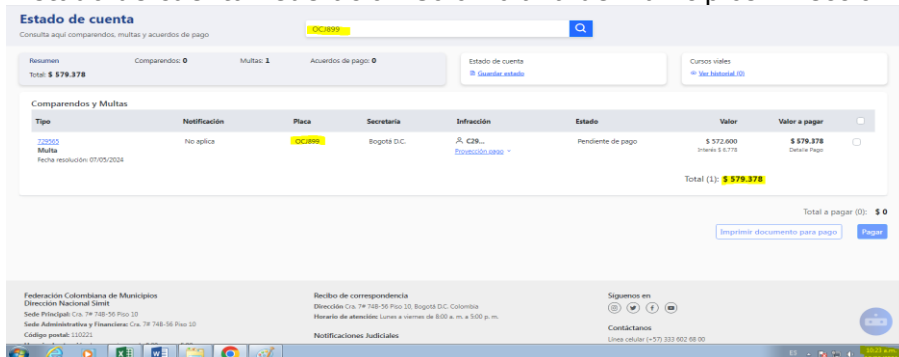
Estado de cuenta
Consulta aquí comparendos, multas y acuerdos de pago

OCJ899

Resumen
Total: $ 579.378
Comparendos: 0
Multas: 1
Acuerdos de pago: 0

Estado de cuenta
Guardar estado

Cursos viales
Ver historial (0)

Comparendos y Multas

| Tipo | Notificación | Placa | Secretaría | Infracción | Estado | Valor | Valor a pagar |
|---|---|---|---|---|---|---|---|
| 729565 Multa Fecha resolución: 07/05/2024 | No aplica | OCJ899 | Bogotá D.C. | C29... Proyección pago | Pendiente de pago | $ 572.600 Interés $ 6.778 | $ 579.378 Detalle Pago |

Total (1): $ 579.378

Total a pagar (0): $ 0

Imprimir documento para pago
Pagar

Federación Colombiana de Municipios
Dirección Nacional Simit
Sede Principal: Cra. 7ª 74B-56 Piso 10
Sede Administrativa y Financiera: Cra. 7ª 74B-56 Piso 10
Código postal: 110221

Recibo de correspondencia
Dirección Cra. 7ª 74B-56 Piso 10, Bogotá D.C. Colombia
Horario de atención: Lunes a viernes de 8:00 a. m. a 5:00 p. m.

Notificaciones Judiciales

Síguenos en

Contáctanos
Línea celular (+57) 333 602 66 00

10:23 a.m.